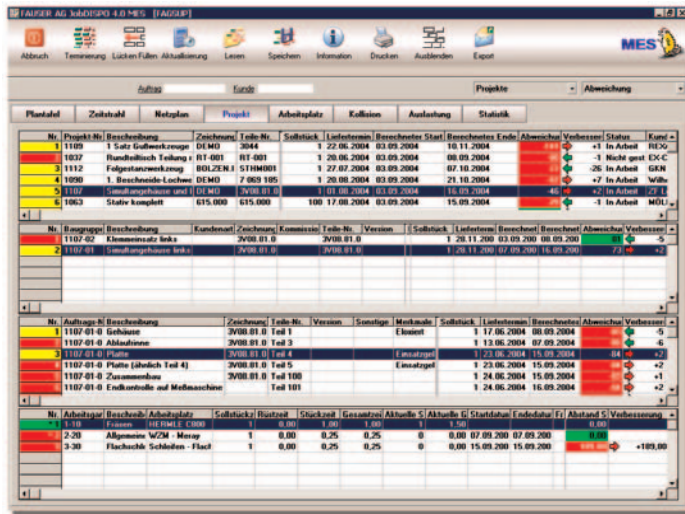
FAUSER AG JobDISPO 4.0 MES [FAGSUP]

Abbruch | Terminierung | Lücken Füllen | Aktualisierung | Lesen | Speichern | Information | Drucken | Ausblenden | Export

MES

Auftrag | Kunde | Projekte | Abweichung

Plantafel | Zeitstrahl | Netzplan | Projekt | Arbeitsplatz | Kollision | Auslastung | Statistik

| Nr. | Projekt-Nr. | Beschreibung | Zeichnung | Teile-Nr. | Sollstück | Liefertermin | Berechneter Start | Berechnetes Ende | Abweichung | Verbesser | Status | Kund |
|---|---|---|---|---|---|---|---|---|---|---|---|---|
| 1 | 1109 | 1 Satz Gußwerkzeuge | DEMO | 3044 | 1 | 22.06.2004 | 03.09.2004 | 10.11.2004 | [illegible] | +1 | In Arbeit | REX |
| 2 | 1037 | Rundteiltisch Teilung r | RT-001 | RT-001 | 1 | 20.06.2004 | 03.09.2004 | 08.09.2004 | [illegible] | -1 | Nicht gest | EX-C |
| 3 | 1112 | Folgestanzwerkzeug | BOLZEN.I | STHM001 | 1 | 27.07.2004 | 03.09.2004 | 07.10.2004 | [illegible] | -26 | In Arbeit | GKN |
| 4 | 1090 | 1. Beschneide-Lochwe | DEMO | 7 069 105 | 1 | 28.08.2004 | 03.09.2004 | 21.10.2004 | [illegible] | +7 | In Arbeit | Wilh |
| 5 | 1107 | Simultangehäuse und I | DEMO | 3V08.01.0 | 1 | 01.08.2004 | 03.09.2004 | 16.09.2004 | -46 | +2 | In Arbeit | ZF L |
| 6 | 1063 | Stativ komplett | 615.000 | 615.000 | 100 | 17.08.2004 | 03.09.2004 | 15.09.2004 | 29 | -1 | In Arbeit | MÖL |

| Nr. | Baugruppe | Beschreibung | Kundenart | Zeichnung | Kommissio | Teile-Nr. | Version | Sollstück | Liefertermin | Berechnet | Berechnet | Abweichung | Verbesser |
|---|---|---|---|---|---|---|---|---|---|---|---|---|---|
| 1 | 1107-02 | Klemmeinsatz links | | 3V08.01.0 | | 3V08.01.0 | | 1 | 28.11.200 | 03.09.200 | 08.09.200 | 81 | -5 |
| 2 | 1107-01 | Simultangehäuse links | | 3V08.01.0 | | 3V08.01.0 | | 1 | 28.11.200 | 07.09.200 | 16.09.200 | 73 | +2 |

| Nr. | Auftrags-N | Beschreibung | Zeichnung | Teile-Nr. | Version | Sonstige | Merkmale | Sollstück | Liefertermin | Berechnetes | Abweichung | Verbesser |
|---|---|---|---|---|---|---|---|---|---|---|---|---|
| 1 | 1107-01-0 | Gehäuse | 3V08.01.0 | Teil 1 | | | Eloxiert | 1 | 17.06.2004 | 08.09.2004 | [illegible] | -5 |
| 2 | 1107-01-0 | Ablaufrinne | 3V08.01.0 | Teil 3 | | | | 1 | 13.06.2004 | 07.09.2004 | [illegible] | -6 |
| 3 | 1107-01-0 | Platte | 3V08.01.0 | Teil 4 | | | Einsatzgel | 1 | 23.06.2004 | 15.09.2004 | 84 | +2 |
| 4 | 1107-01-0 | Platte (ähnlich Teil 4) | 3V08.01.0 | Teil 5 | | | Einsatzgel | 1 | 23.06.2004 | 15.09.2004 | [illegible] | +2 |
| 5 | 1107-01-0 | Zusammenbau | 3V08.01.0 | Teil 100 | | | | 1 | 24.06.2004 | 15.09.2004 | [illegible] | +1 |
| 6 | 1107-01-0 | Endkontrolle auf Meßmaschine | | Teil 101 | | | | 1 | 24.06.2004 | 16.09.2004 | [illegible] | +2 |

| Nr. | Arbeitsgar | Beschreib | Arbeitsplatz | Sollstück | Rüstzeit | Stückzeit | Gesamtzei | Aktuelle S | Aktuelle G | Startdatum | Endedatur | Fr | Abstand S | Verbesserung |
|---|---|---|---|---|---|---|---|---|---|---|---|---|---|---|
| 1 | 1-10 | Fräsen | HERMLE C800 | 1 | 0,00 | 1,50 | 0 | 1,50 | | | | | 0,00 | |
| 2 | 2-20 | Allgemeine | WZM - Meray | 1 | 0,00 | 0,25 | 0,25 | 0 | 0,00 | 07.09.200 | 07.09.200 | | 0,00 | |
| 3 | 3-30 | Flachschle | Schleifen - Flacl | 1 | 0,00 | 0,25 | 0,25 | 0 | 0,00 | 15.09.200 | 15.09.200 | | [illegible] | +189,00 |